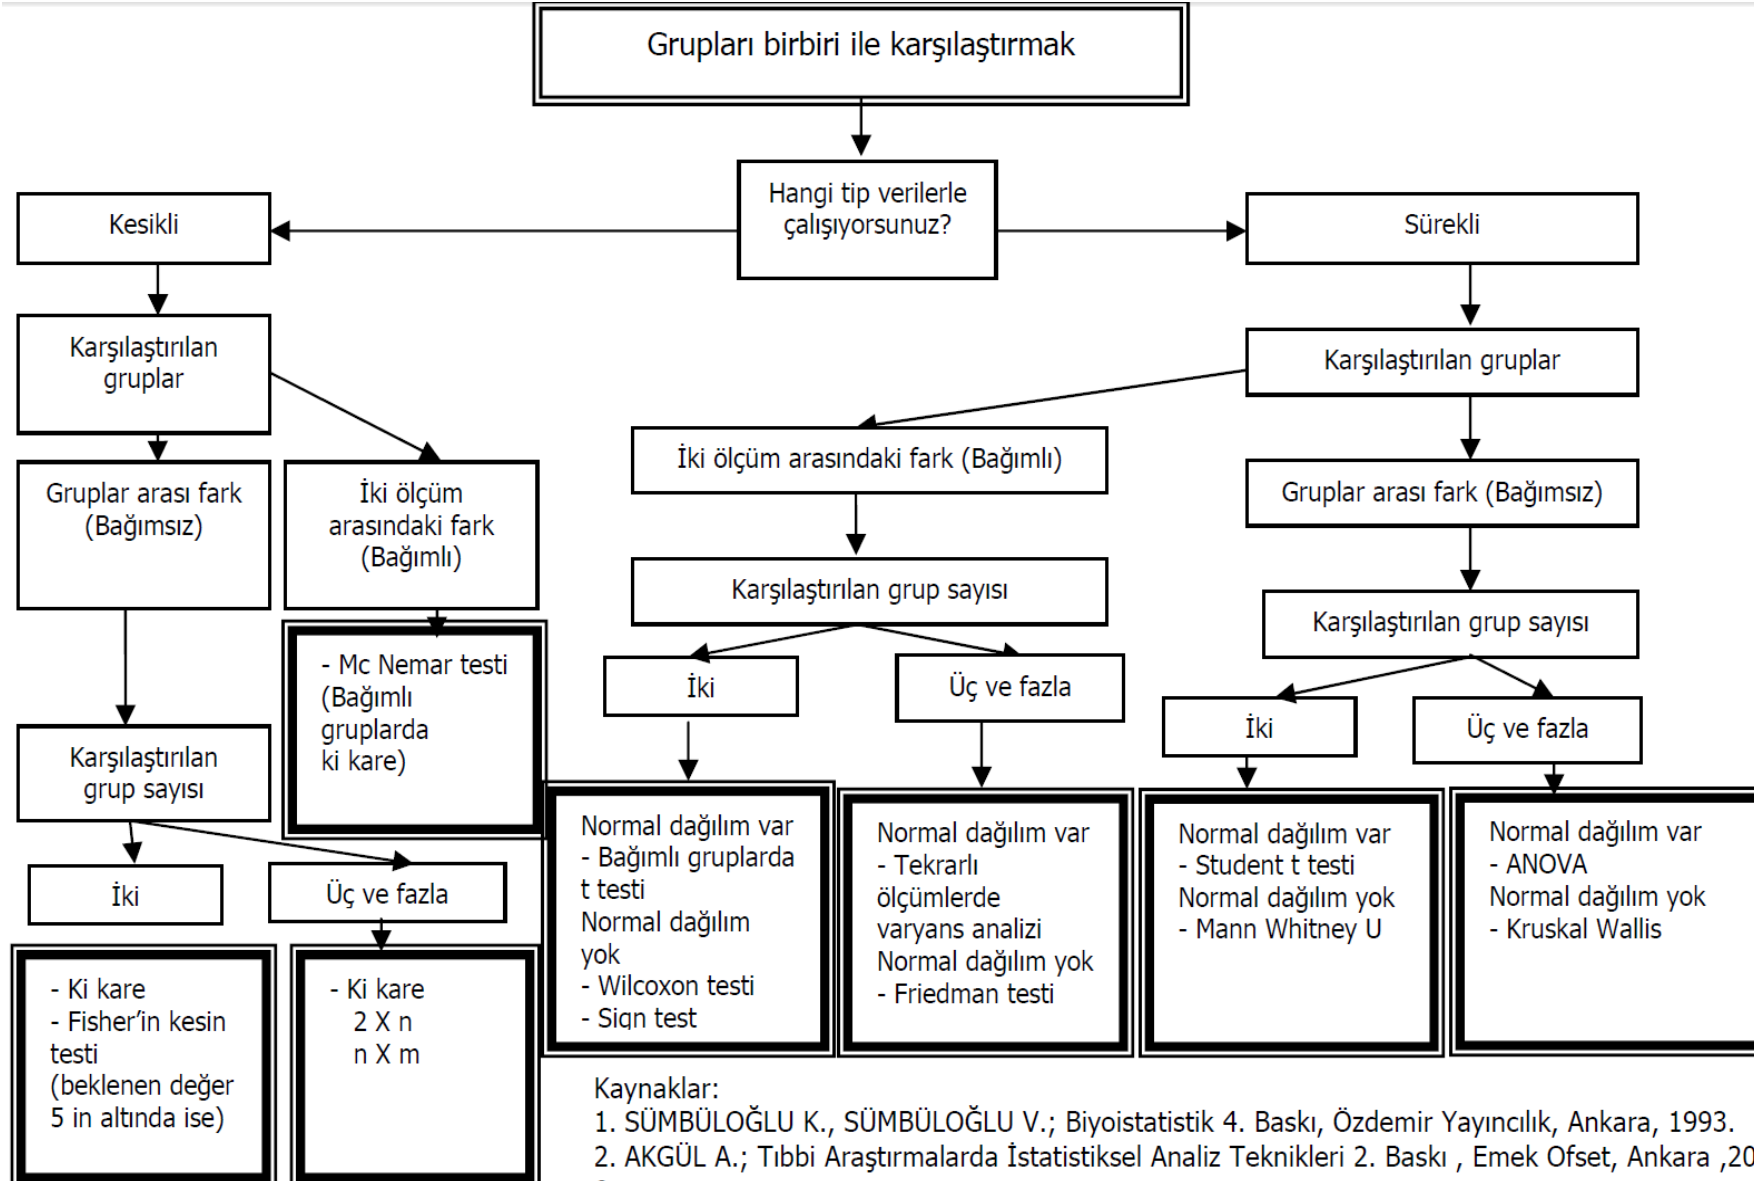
Grupları birbiri ile karşılaştırmak

Hangi tip verilerle çalışıyorsunuz?

Kesikli

Sürekli

Karşılaştırılan gruplar

Gruplar arası fark (Bağımsız)

İki ölçüm arasındaki fark (Bağımlı)

- Mc Nemar testi (Bağımlı gruplarda ki kare)

Karşılaştırılan grup sayısı

İki

Üç ve fazla

- Ki kare
- Fisher'in kesin testi (beklenen değer 5 in altında ise)

- Ki kare
2 X n
n X m

Karşılaştırılan gruplar

İki ölçüm arasındaki fark (Bağımlı)

Karşılaştırılan grup sayısı

İki

Üç ve fazla

Normal dağılım var
- Bağımlı gruplarda t testi
Normal dağılım yok
- Wilcoxon testi
- Sign test

Normal dağılım var
- Tekrarlı ölçümlerde varyans analizi
Normal dağılım yok
- Friedman testi

Gruplar arası fark (Bağımsız)

Karşılaştırılan grup sayısı

İki

Üç ve fazla

Normal dağılım var
- Student t testi
Normal dağılım yok
- Mann Whitney U

Normal dağılım var
- ANOVA
Normal dağılım yok
- Kruskal Wallis

Kaynaklar:
1. SÜMBÜLOĞLU K., SÜMBÜLOĞLU V.; Biyoistatistik 4. Baskı, Özdemir Yayıncılık, Ankara, 1993.
2. AKGÜL A.; Tıbbi Araştırmalarda İstatistiksel Analiz Teknikleri 2. Baskı , Emek Ofset, Ankara ,20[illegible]